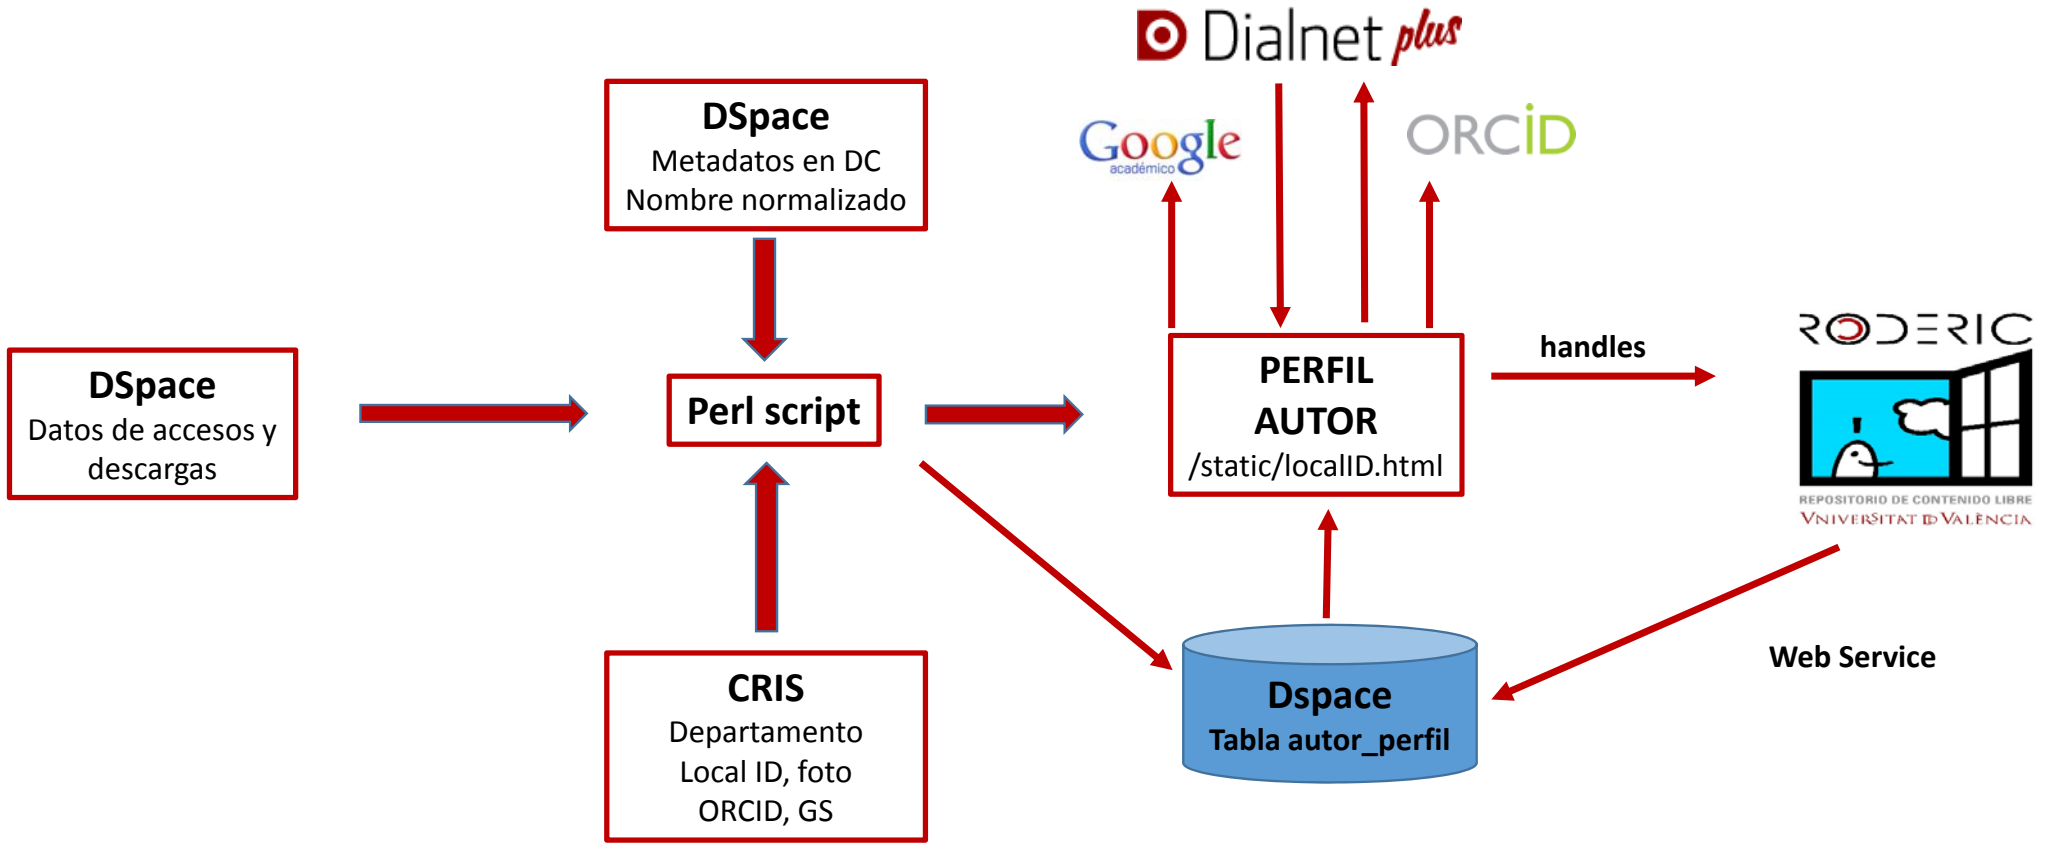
Dialnet plus

Google académico

ORCID

DSpace
Metadatos en DC
Nombre normalizado

DSpace
Datos de accesos y descargas

Perl script

PERFIL AUTOR
/static/localID.html

handles

RODERIC
REPOSITORIO DE CONTENIDO LIBRE
VNIVERSITAT DE VALÈNCIA

CRIS
Departamento
Local ID, foto
ORCID, GS

Dspace
Tabla autor_perfil

Web Service